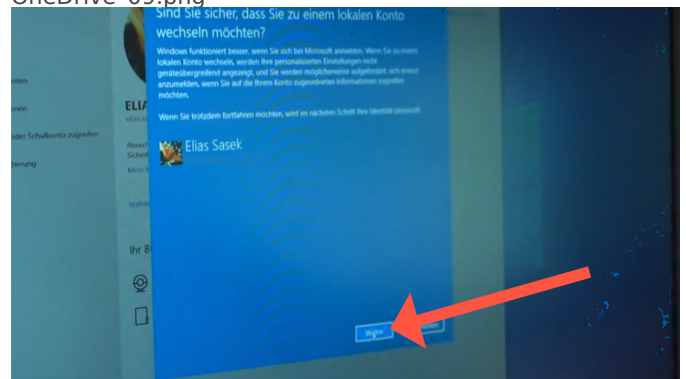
OneDrive-05.png

Sind Sie sicher, dass Sie zu einem lokalen Konto wechseln möchten?

Windows funktioniert besser, wenn Sie sich bei Microsoft anmelden. Wenn Sie zu einem lokalen Konto wechseln, werden Ihre personalisierten Einstellungen nicht geräteübergreifend angezeigt, und Sie werden möglicherweise aufgefordert, sich erneut anzumelden, wenn Sie auf die Ihrem Konto zugeordneten Informationen zugreifen möchten.

Wenn Sie trotzdem fortfahren möchten, wird im nächsten Schritt Ihre Identität überprüft.

Elias Sasek

Weiter

nten

ien

der Schulkonto zugreifen

herung

ELIA

Abwei

Sicher

Mein

Ihr B